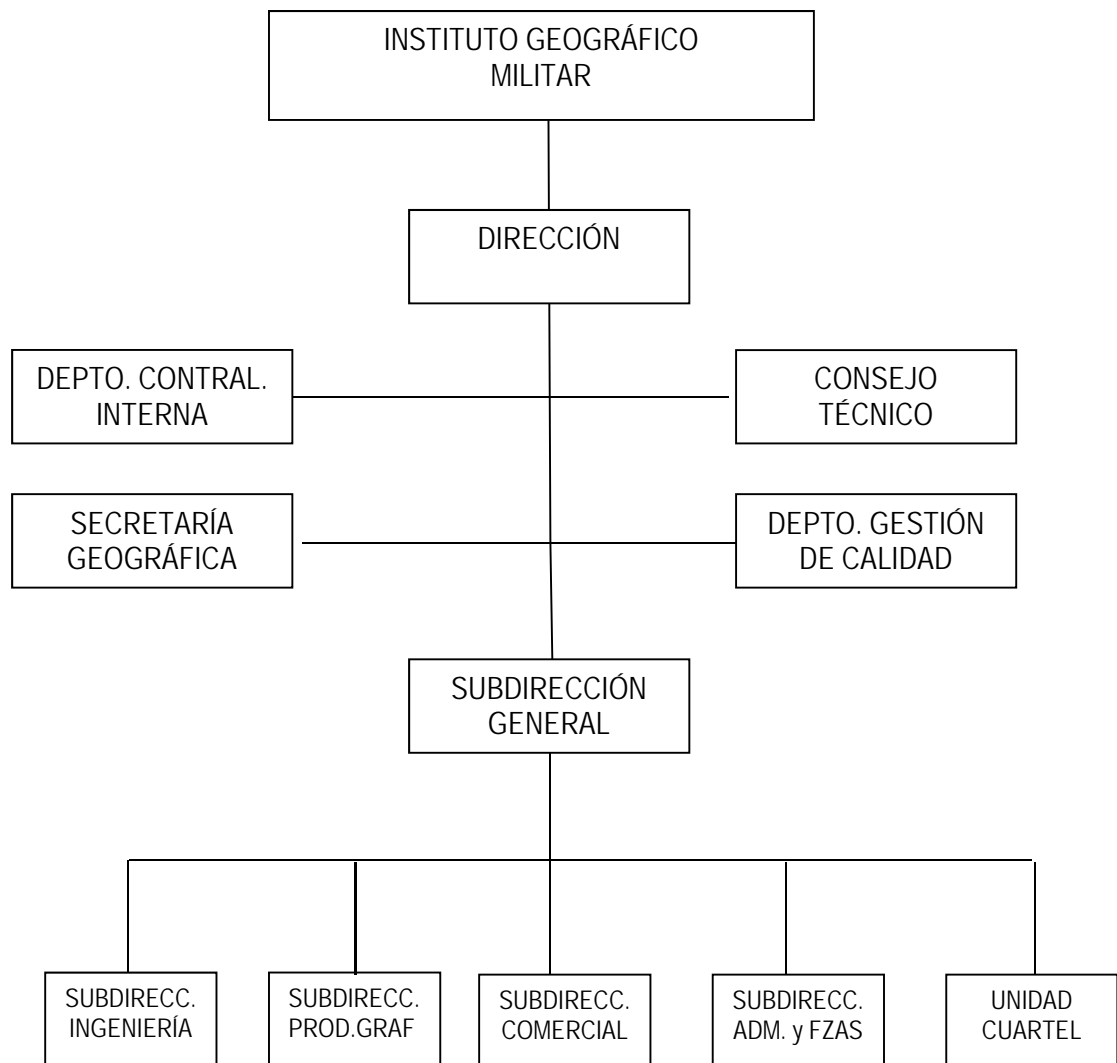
INSTITUTO GEOGRÁFICO MILITAR

DIRECCIÓN

DEPTO. CONTRAL. INTERNA

CONSEJO TÉCNICO

SECRETARÍA GEOGRÁFICA

DEPTO. GESTIÓN DE CALIDAD

SUBDIRECCIÓN GENERAL

SUBDIRECC. INGENIERÍA

SUBDIRECC. PROD.GRAF

SUBDIRECC. COMERCIAL

SUBDIRECC. ADM. y FZAS

UNIDAD CUARTEL